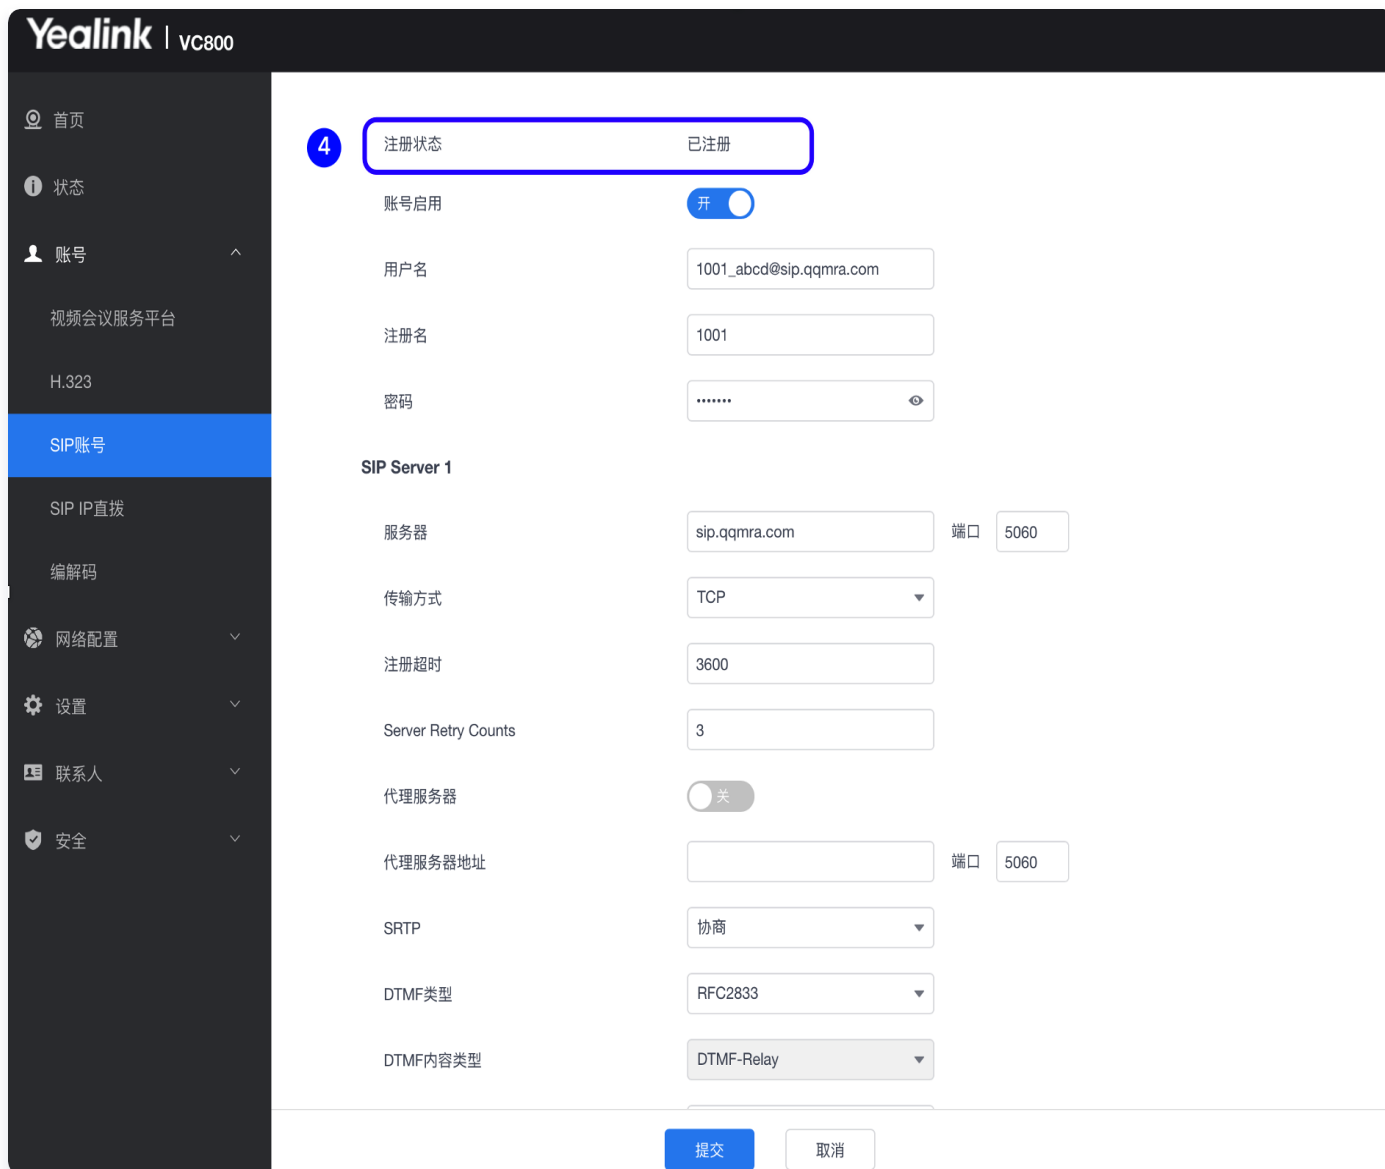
Yealink | VC800

首页

状态

账号

视频会议服务平台

H.323

SIP账号

SIP IP直拨

编解码

网络配置

设置

联系人

安全

4

注册状态 已注册

账号启用 开

用户名 1001_abcd@sip.qqmra.com

注册名 1001

密码 •••••••

SIP Server 1

服务器 sip.qqmra.com 端口 5060

传输方式 TCP

注册超时 3600

Server Retry Counts 3

代理服务器 关

代理服务器地址 端口 5060

SRTP 协商

DTMF类型 RFC2833

DTMF内容类型 DTMF-Relay

提交 取消